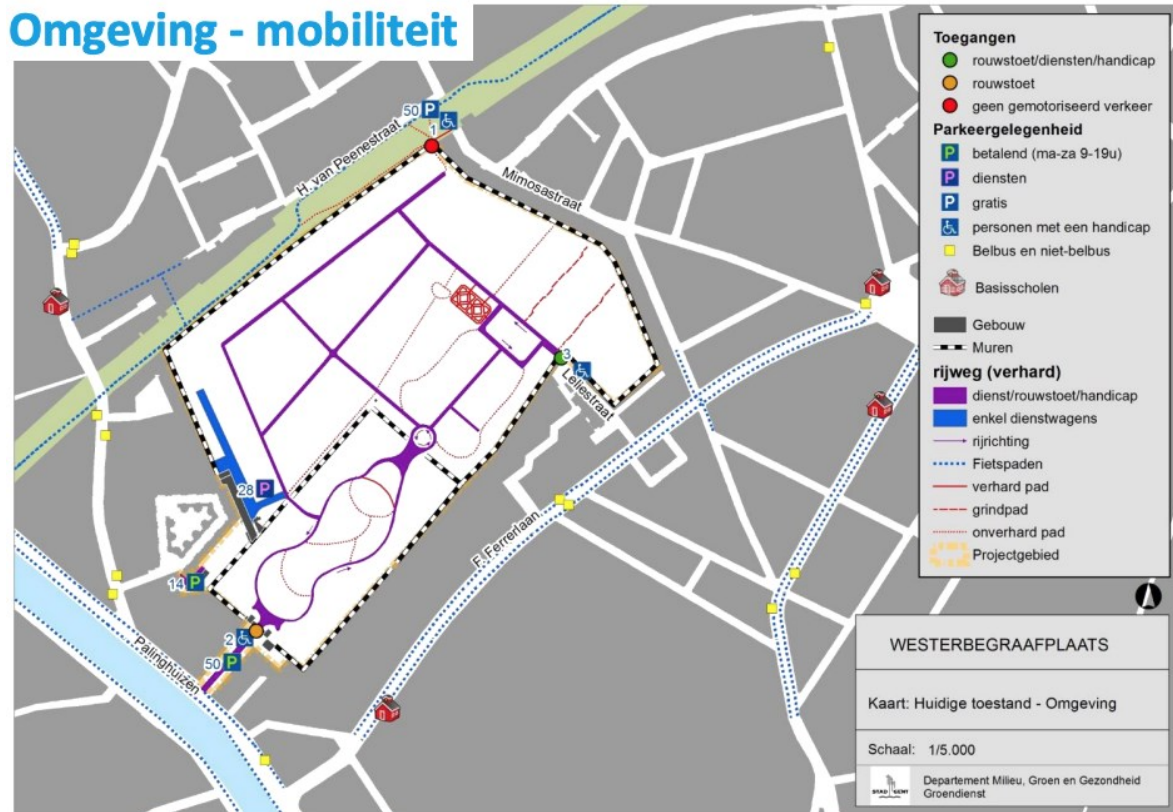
Omgeving - mobiliteit

50 P
1
H. van Peenestraat
Mimosastraat
3
Leliestraat
28 P
14 P
2
50 P
Palinghuizen
F. Ferrerlaan

Toegangen
rouwstoet/diensten/handicap
rouwstoet
geen gemotoriseerd verkeer
Parkeergelegenheid
P betalend (ma-za 9-19u)
P diensten
P gratis
personen met een handicap
Belbus en niet-belbus
Basisscholen
Gebouw
Muren
rijweg (verhard)
dienst/rouwstoet/handicap
enkel dienstwagens
rijrichting
Fietspaden
verhard pad
grindpad
onverhard pad
Projectgebied

WESTERBEGRAAFPLAATS

Kaart: Huidige toestand - Omgeving

Schaal: 1/5.000

STAD GENT
Departement Milieu, Groen en Gezondheid
Groendienst